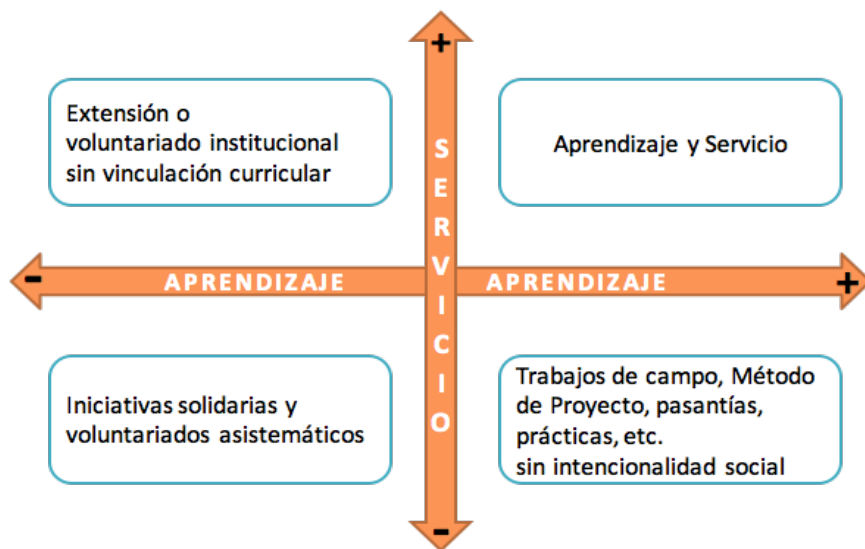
+

Extensión o voluntariado institucional sin vinculación curricular

S E R V I C I O

Aprendizaje y Servicio

- APRENDIZAJE APRENDIZAJE +

Iniciativas solidarias y voluntariados asistemáticos

Trabajos de campo, Método de Proyecto, pasantías, prácticas, etc. sin intencionalidad social

-